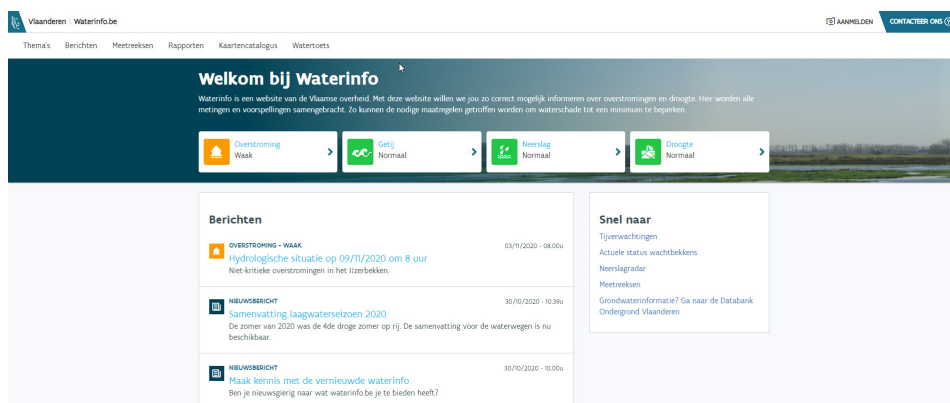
Vlaanderen | Waterinfo.be

AANMELDEN CONTACTEER ONS

Thema's Berichten Meetreeksen Rapporten Kaartencatalogus Watertoets

Welkom bij Waterinfo

Waterinfo is een website van de Vlaamse overheid. Met deze website willen we jou zo correct mogelijk informeren over overstromingen en droogte. Hier worden alle metingen en voorspellingen samengebracht. Zo kunnen de nodige maatregelen getroffen worden om waterschade tot een minimum te beperken.

Overstroming Waak

Getij Normaal

Neerslag Normaal

Droogte Normaal

Berichten

OVERSTROMING - WAAK 03/11/2020 - 08.00u
Hydrologische situatie op 09/11/2020 om 8 uur
Niet-kritieke overstromingen in het IJzerbekken.

NIEUWSBERICHT 30/10/2020 - 10.39u
Samenvatting laagwaterseizoen 2020
De zomer van 2020 was de 4de droge zomer op rij. De samenvatting voor de waterwegen is nu beschikbaar.

NIEUWSBERICHT 30/10/2020 - 10.00u
Maak kennis met de vernieuwde waterinfo
Ben je nieuwsgierig naar wat waterinfo.be je te bieden heeft?

Snel naar

Tijverwachtingen
Actuele status wachtbekkens
Neerslagradar
Meetreeksen
Grondwaterinformatie? Ga naar de Databank Ondergrond Vlaanderen